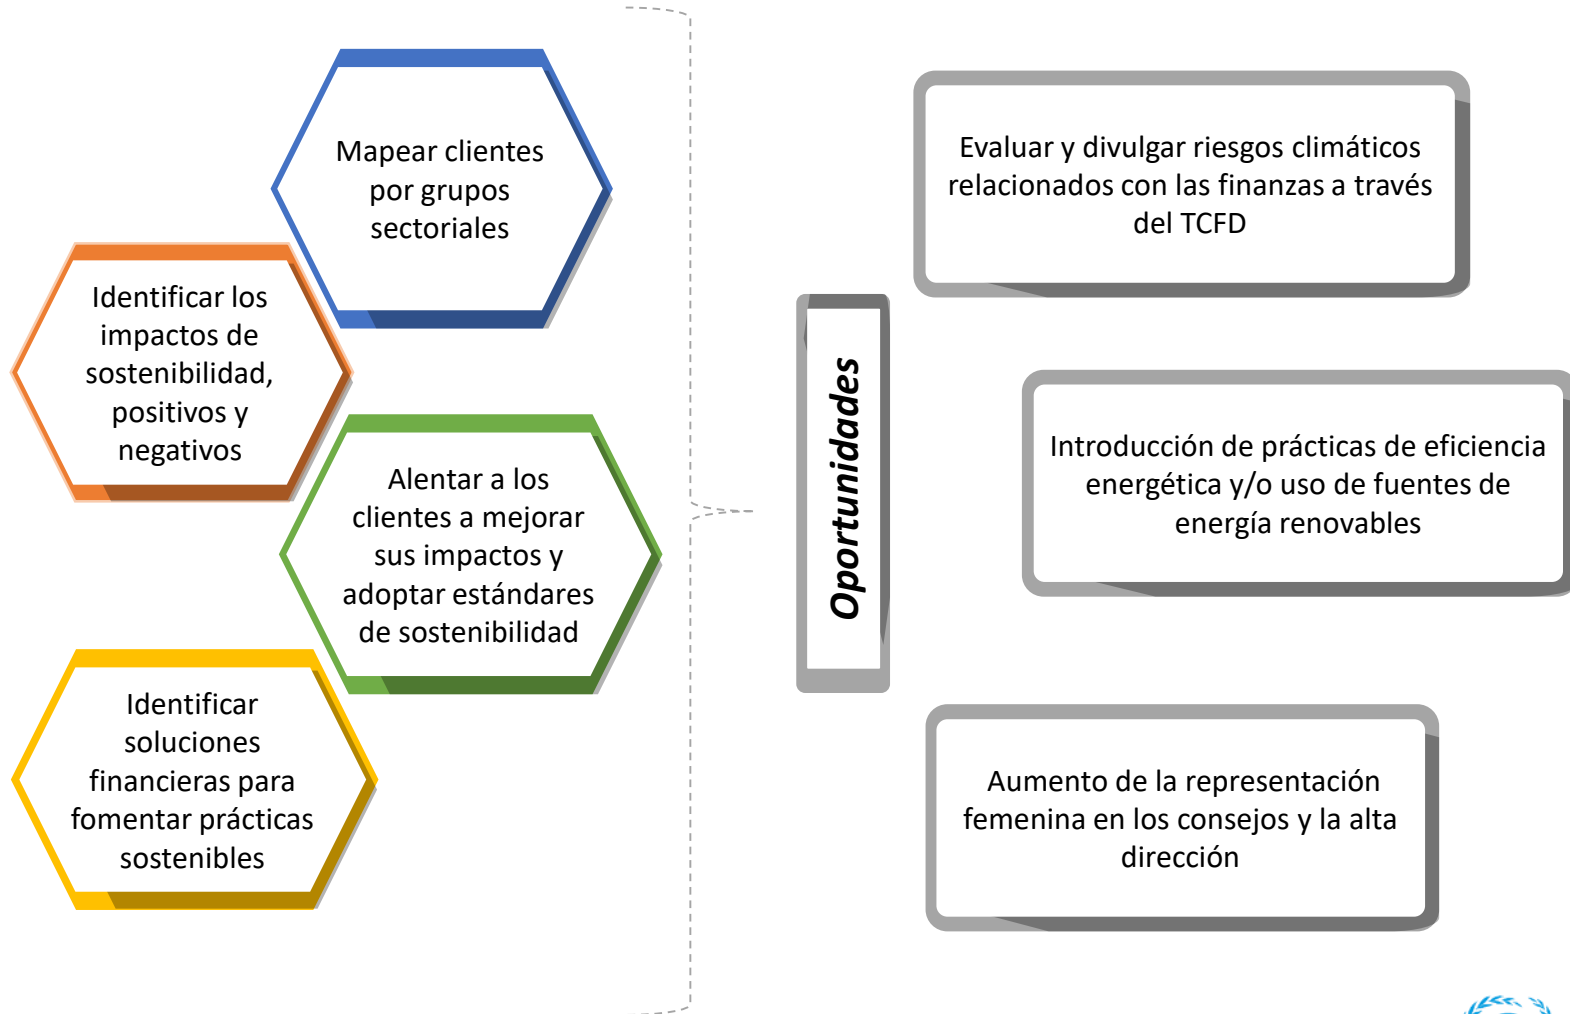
Mapear clientes por grupos sectoriales

Identificar los impactos de sostenibilidad, positivos y negativos

Alentar a los clientes a mejorar sus impactos y adoptar estándares de sostenibilidad

Identificar soluciones financieras para fomentar prácticas sostenibles

Oportunidades

Evaluar y divulgar riesgos climáticos relacionados con las finanzas a través del TCFD

Introducción de prácticas de eficiencia energética y/o uso de fuentes de energía renovables

Aumento de la representación femenina en los consejos y la alta dirección